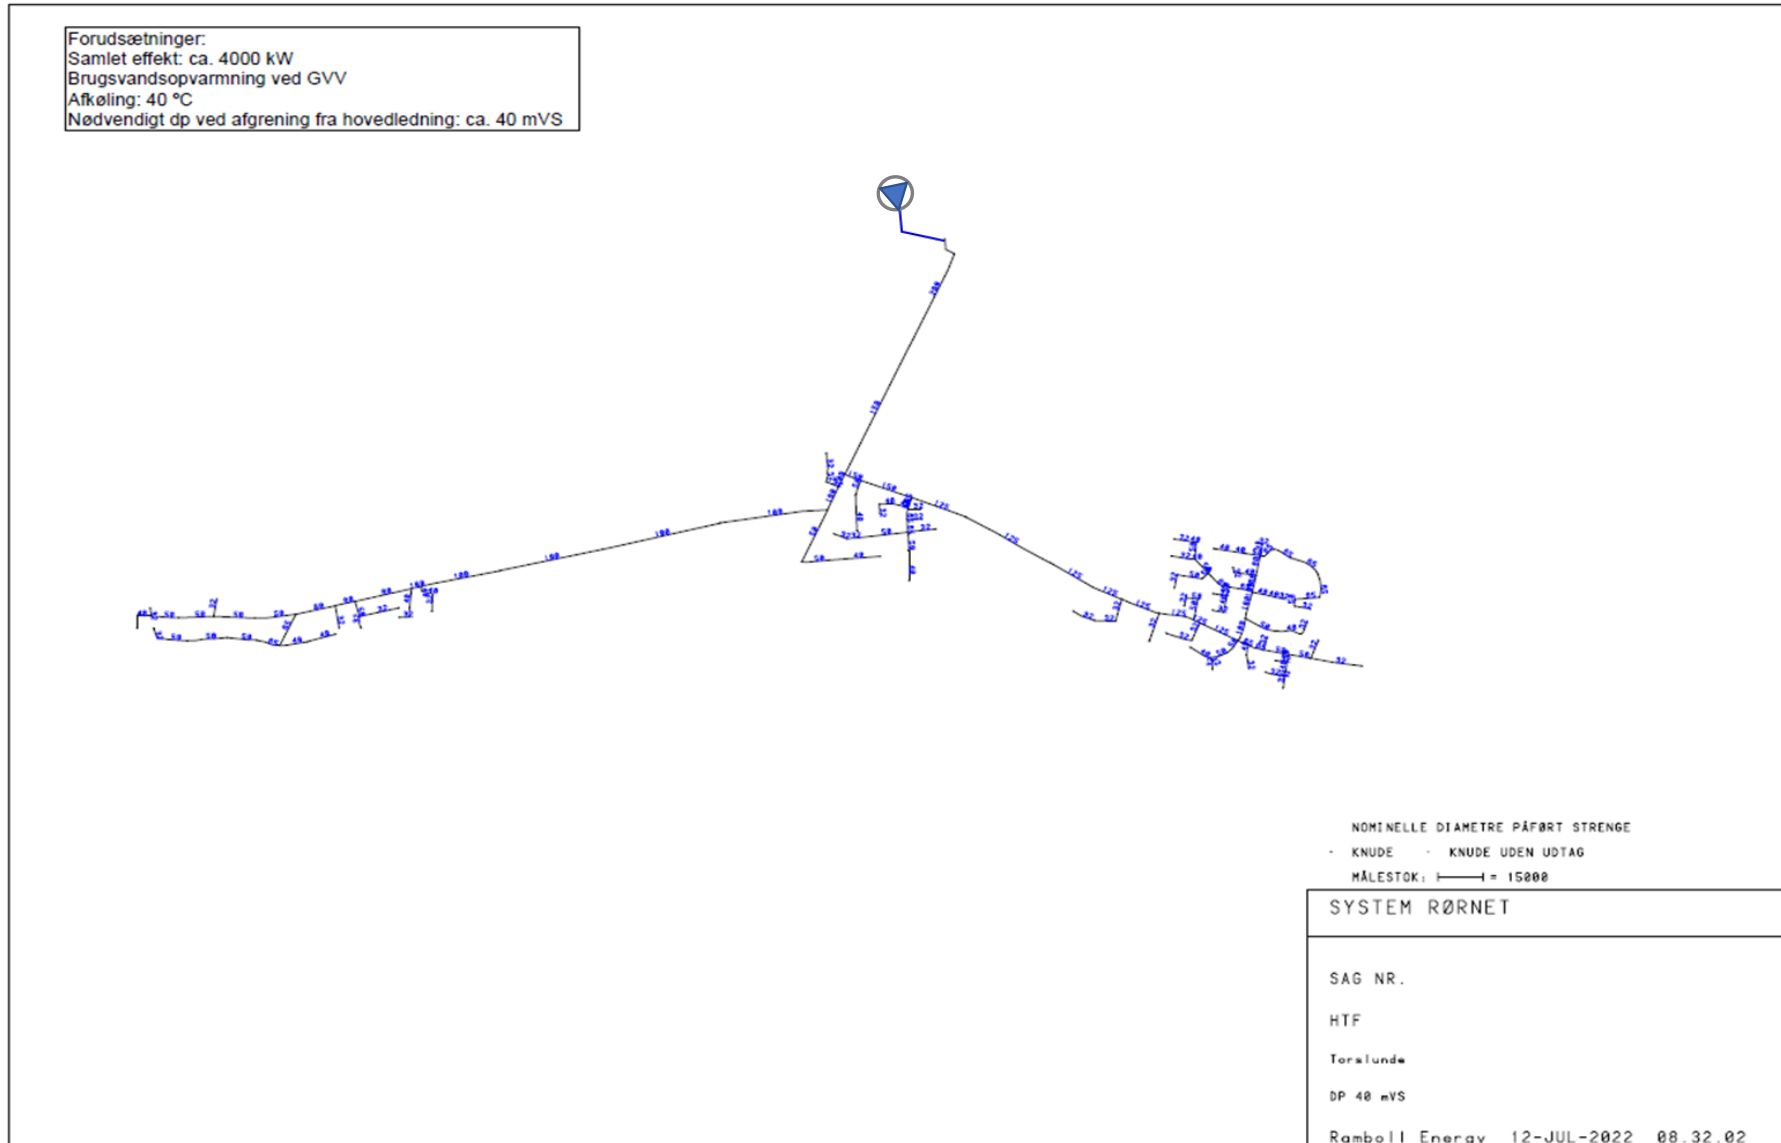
Forudsætninger:
Samlet effekt: ca. 4000 kW
Brugsvandsopvarmning ved GVV
Afkøling: 40 °C
Nødvendigt dp ved afgrening fra hovedledning: ca. 40 mVS

NOMINELLE DIAMETRE PÅFØRT STRENGE
· KNUDE · KNUDE UDEN UDTAG
MÅLESTOK: = 15000

SYSTEM RØRNET

SAG NR.

HTF

Torslunde

DP 40 mVS

Ramboll Energy 12-JUL-2022 08.32.02